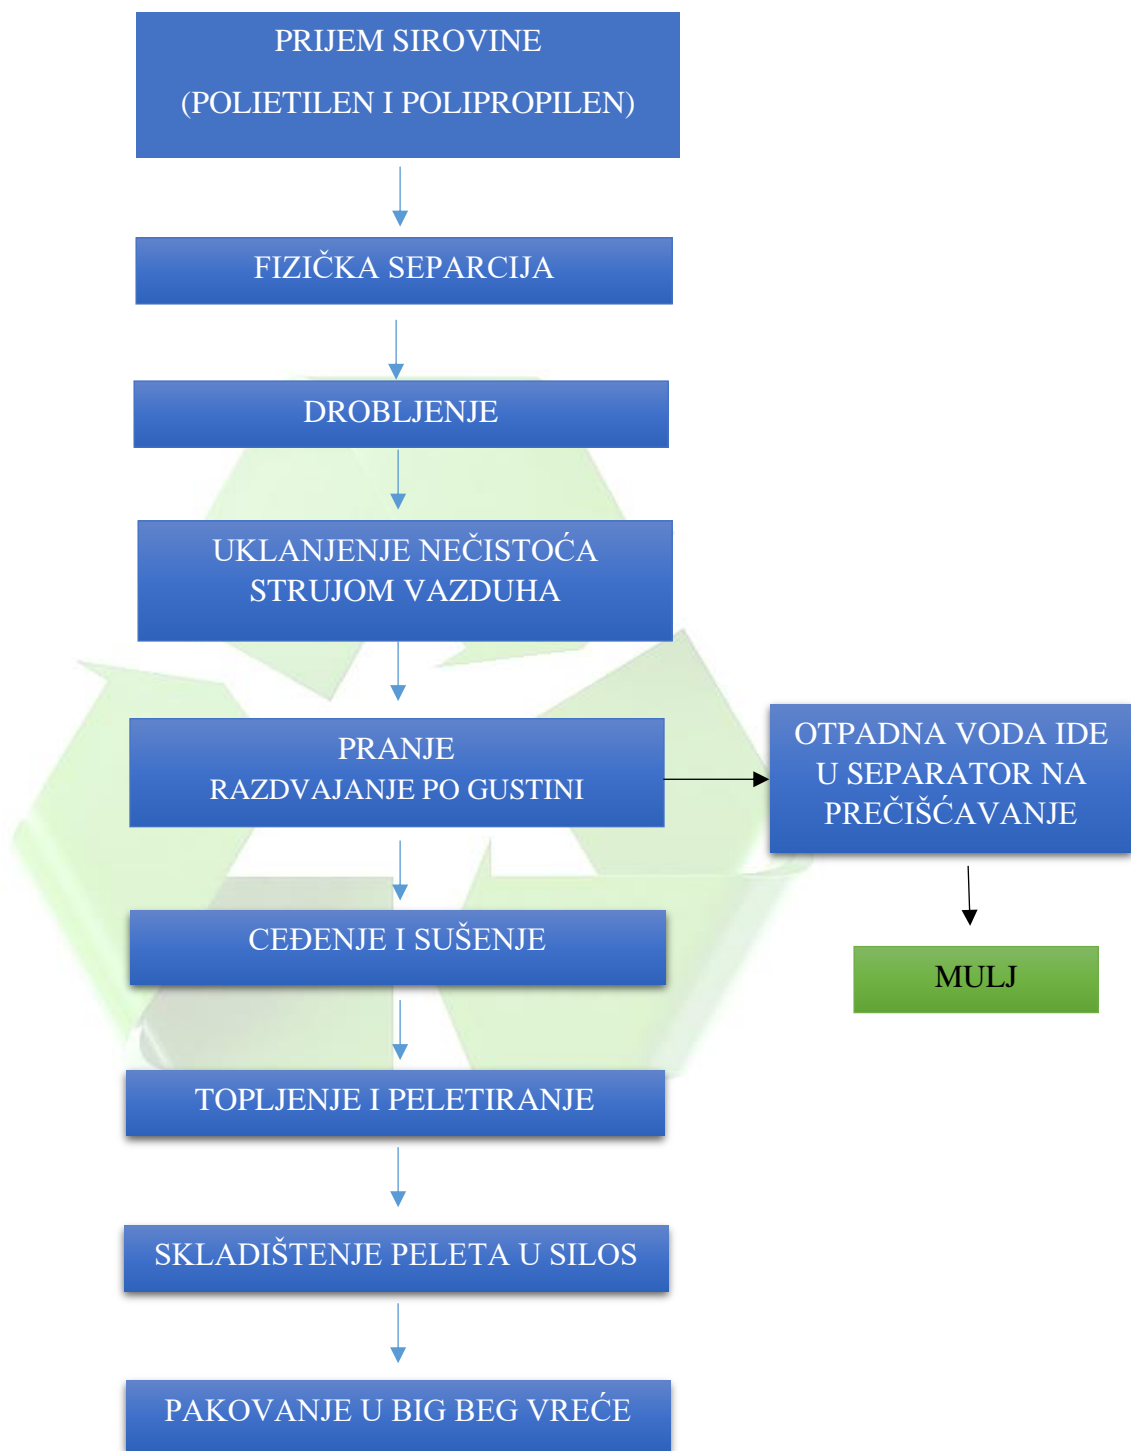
PRIJEM SIROVINE

(POLIETILEN I POLIPROPILEN)

FIZIČKA SEPARCIJA

DROBLJENJE

UKLANJENJE NEČISTOĆA STRUJOM VAZDUHA

PRANJE
RAZDVAJANJE PO GUSTINI

OTPADNA VODA IDE U SEPARATOR NA PREČIŠĆAVANJE

MULJ

CEĐENJE I SUŠENJE

TOPLJENJE I PELETIRANJE

SKLADIŠTENJE PELETA U SILOS

PAKOVANJE U BIG BEG VREĆE